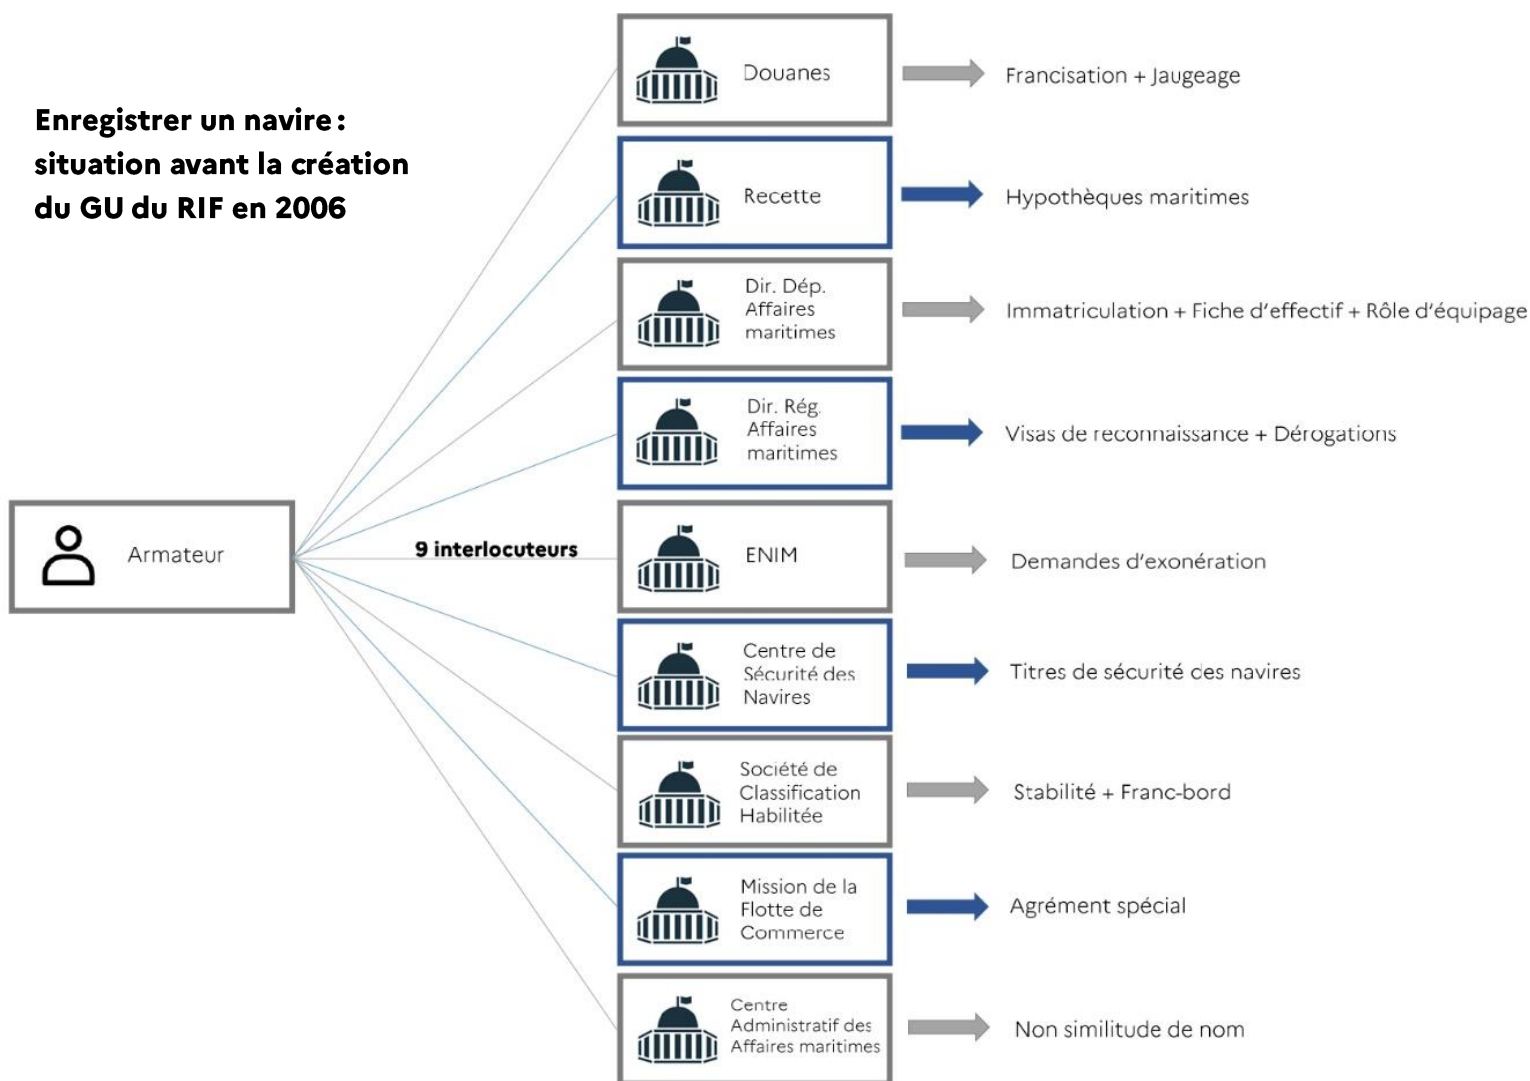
Enregistrer un navire : situation avant la création du GU du RIF en 2006

Armateur

9 interlocuteurs

Douanes
Francisation + Jaugeage

Recette
Hypothèques maritimes

Dir. Dép. Affaires maritimes
Immatriculation + Fiche d'effectif + Rôle d'équipage

Dir. Rég. Affaires maritimes
Visas de reconnaissance + Dérogations

ENIM
Demandes d'exonération

Centre de Sécurité des Navires
Titres de sécurité des navires

Société de Classification Habilitée
Stabilité + Franc-bord

Mission de la Flotte de Commerce
Agrément spécial

Centre Administratif des Affaires maritimes
Non similitude de nom